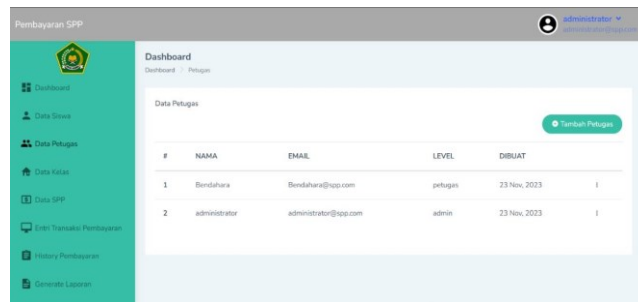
Pembayaran SPP

administrator
administrator@spp.com

Dashboard
Data Siswa
Data Petugas
Data Kelas
Data SPP
Entri Transaksi Pembayaran
History Pembayaran
Generate Laporan

Dashboard
Dashboard / Petugas

Data Petugas

Tambah Petugas

| # | NAMA | EMAIL | LEVEL | DIBUAT | |
|---|---|---|---|---|---|
| 1 | Bendahara | Bendahara@spp.com | petugas | 23 Nov, 2023 | ⁞ |
| 2 | administrator | administrator@spp.com | admin | 23 Nov, 2023 | ⁞ |